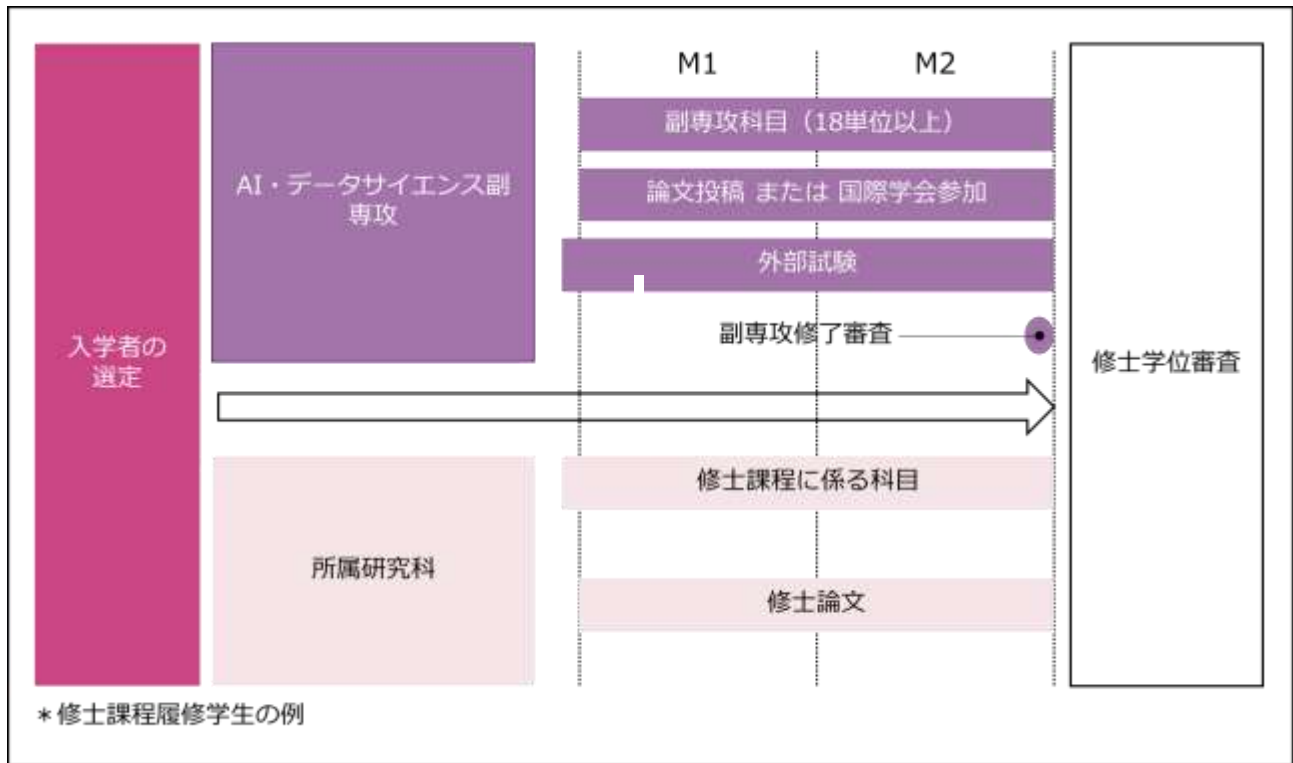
入学者の選定

AI・データサイエンス副専攻

M1

M2

副専攻科目（18単位以上）

論文投稿 または 国際学会参加

外部試験

副専攻修了審査

修士学位審査

修士課程に係る科目

所属研究科

修士論文

＊修士課程履修学生の例